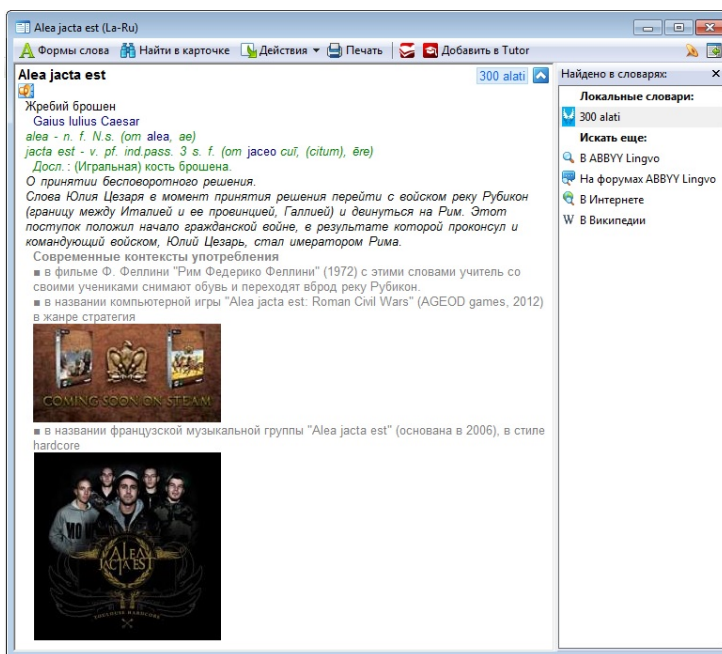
Alea jacta est (La-Ru)

Формы слова  Найти в карточке  Действия ▾  Печать  Добавить в Tutor

Alea jacta est

300 alati

Жребий брошен
Gaius Iulius Caesar
alea - n. f. N.s. (от alea, ae)
jacta est - v. pf. ind.pass. 3 s. f. (от jaceo cuī, (citum), ēre)
Досл.: (Игральная) кость брошена.
О принятии бесповоротного решения.
Слова Юлия Цезаря в момент принятия решения перейти с войском реку Рубикон (границу между Италией и ее провинцией, Галлией) и двинуться на Рим. Этот поступок положил начало гражданской войне, в результате которой проконсул и командующий войском, Юлий Цезарь, стал имератором Рима.
Современные контексты употребления
■ в фильме Ф. Феллини "Рим Федерико Феллини" (1972) с этими словами учитель со своими учениками снимают обувь и переходят вброд реку Рубикон.
■ в названии компьютерной игры "Alea jacta est: Roman Civil Wars" (AGEOD games, 2012) в жанре стратегия

COMING SOON ON STEAM

■ в названии французской музыкальной группы "Alea jacta est" (основана в 2006), в стиле hardcore

ALEA JACTA EST

Найдено в словарях:
Локальные словари:
300 alati
Искать еще:
В ABBYY Lingvo
На форумах ABBYY Lingvo
В Интернете
В Википедии